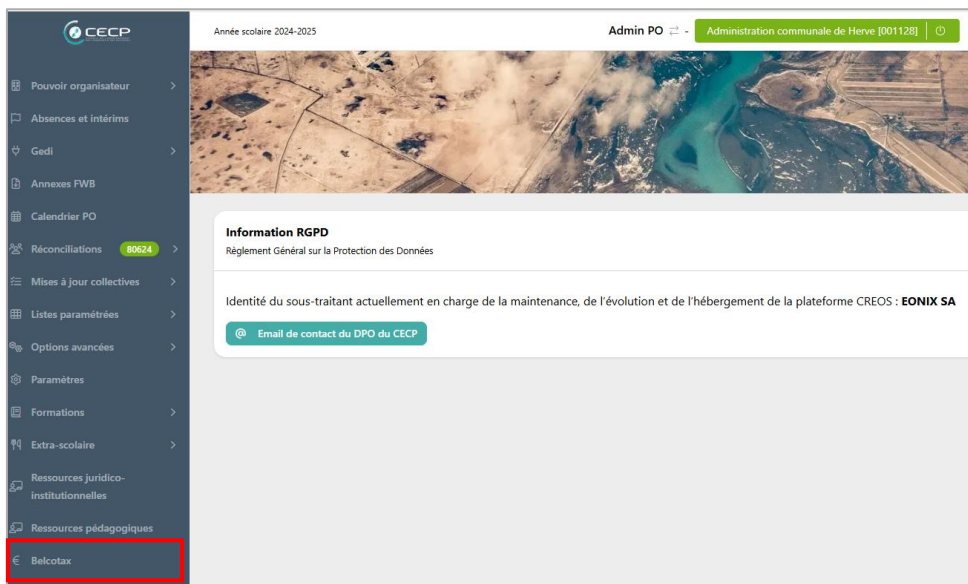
CECP

Pouvoir organisateur
Absences et intérims
Gedi
Annexes FWB
Calendrier PO
Réconciliations 80624
Mises à jour collectives
Listes paramétrées
Options avancées
Paramètres
Formations
Extra-scolaire
Ressources juridico-institutionnelles
Ressources pédagogiques
Belcotax

Année scolaire 2024-2025

Admin PO - Administration communale de Herve [001128]

Information RGPD
Règlement Général sur la Protection des Données

Identité du sous-traitant actuellement en charge de la maintenance, de l'évolution et de l'hébergement de la plateforme CREOS : EONIX SA

Email de contact du DPO du CECP